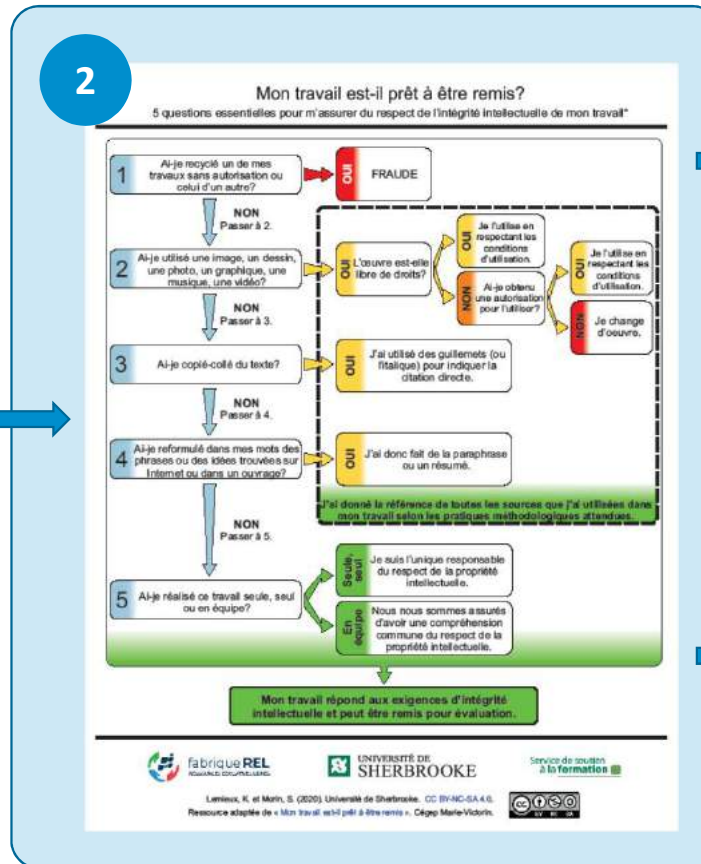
2

Mon travail est-il prêt à être remis?

5 questions essentielles pour m'assurer du respect de l'intégrité intellectuelle de mon travail*

1 Ai-je recyclé un de mes travaux sans autorisation ou celui d'un autre?

OUI FRAUDE

NON Passer à 2.

2 Ai-je utilisé une image, un dessin, une photo, un graphique, une musique, une vidéo?

OUI L'oeuvre est-elle libre de droits?

OUI Je l'utilise en respectant les conditions d'utilisation.

NON Ai-je obtenu une autorisation pour l'utiliser?

OUI Je l'utilise en respectant les conditions d'utilisation.

NON Je change d'oeuvre.

NON Passer à 3.

3 Ai-je copié-collé du texte?

OUI J'ai utilisé des guillemets (ou l'italique) pour indiquer la citation directe.

NON Passer à 4.

4 Ai-je reformulé dans mes mots des phrases ou des idées trouvées sur Internet ou dans un ouvrage?

OUI J'ai donc fait de la paraphrase ou un résumé.

J'ai donné la référence de toutes les sources que j'ai utilisées dans mon travail selon les pratiques méthodologiques attendues.

NON Passer à 5.

5 Ai-je réalisé ce travail seule, seul ou en équipe?

Seule, seul Je suis l'unique responsable du respect de la propriété intellectuelle.

En équipe Nous nous sommes assurés d'avoir une compréhension commune du respect de la propriété intellectuelle.

Mon travail répond aux exigences d'intégrité intellectuelle et peut être remis pour évaluation.

fabriqueREL

UNIVERSITÉ DE SHERBROOKE

Service de soutien à la formation

Lemieux, K. et Morin, S. (2020). Université de Sherbrooke. CC BY-NC-SA 4.0.
Ressource adaptée de « Mon travail est-il prêt à être remis ». Cégep Marie-Victorin.